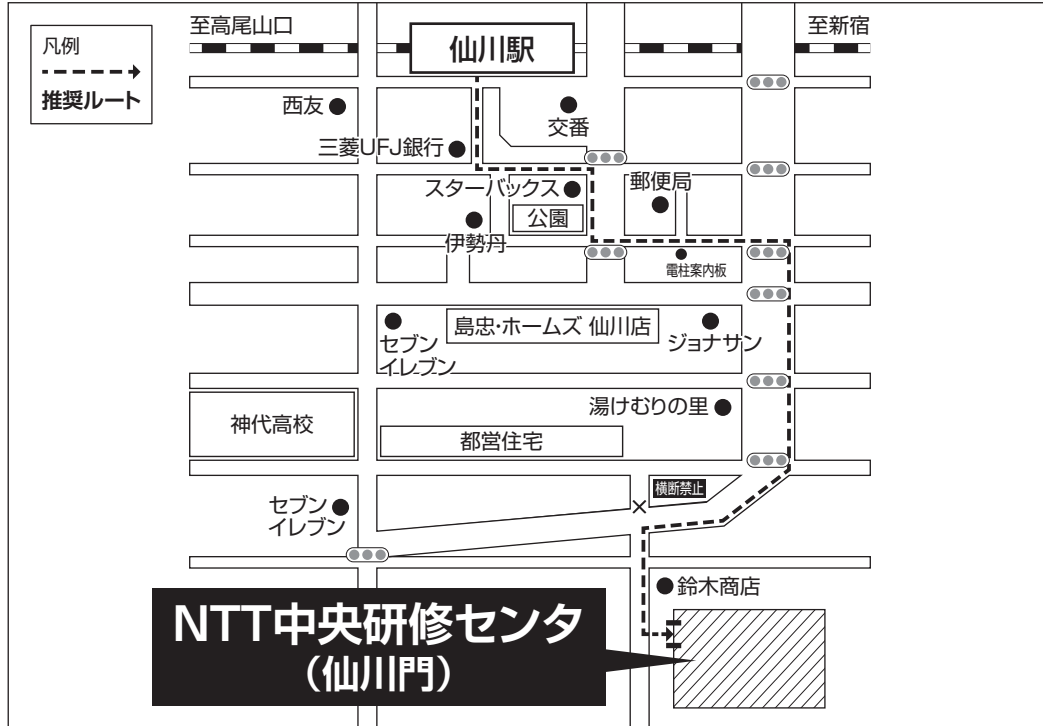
凡例
推奨ルート

至高尾山口
仙川駅
至新宿

西友
交番
三菱UFJ銀行
スターバックス
公園
郵便局
伊勢丹
電柱案内板
島忠・ホームズ 仙川店
セブンイレブン
ジョナサン
神代高校
湯けむりの里
都営住宅
横断禁止
セブンイレブン
鈴木商店

NTT中央研修センタ
(仙川門)